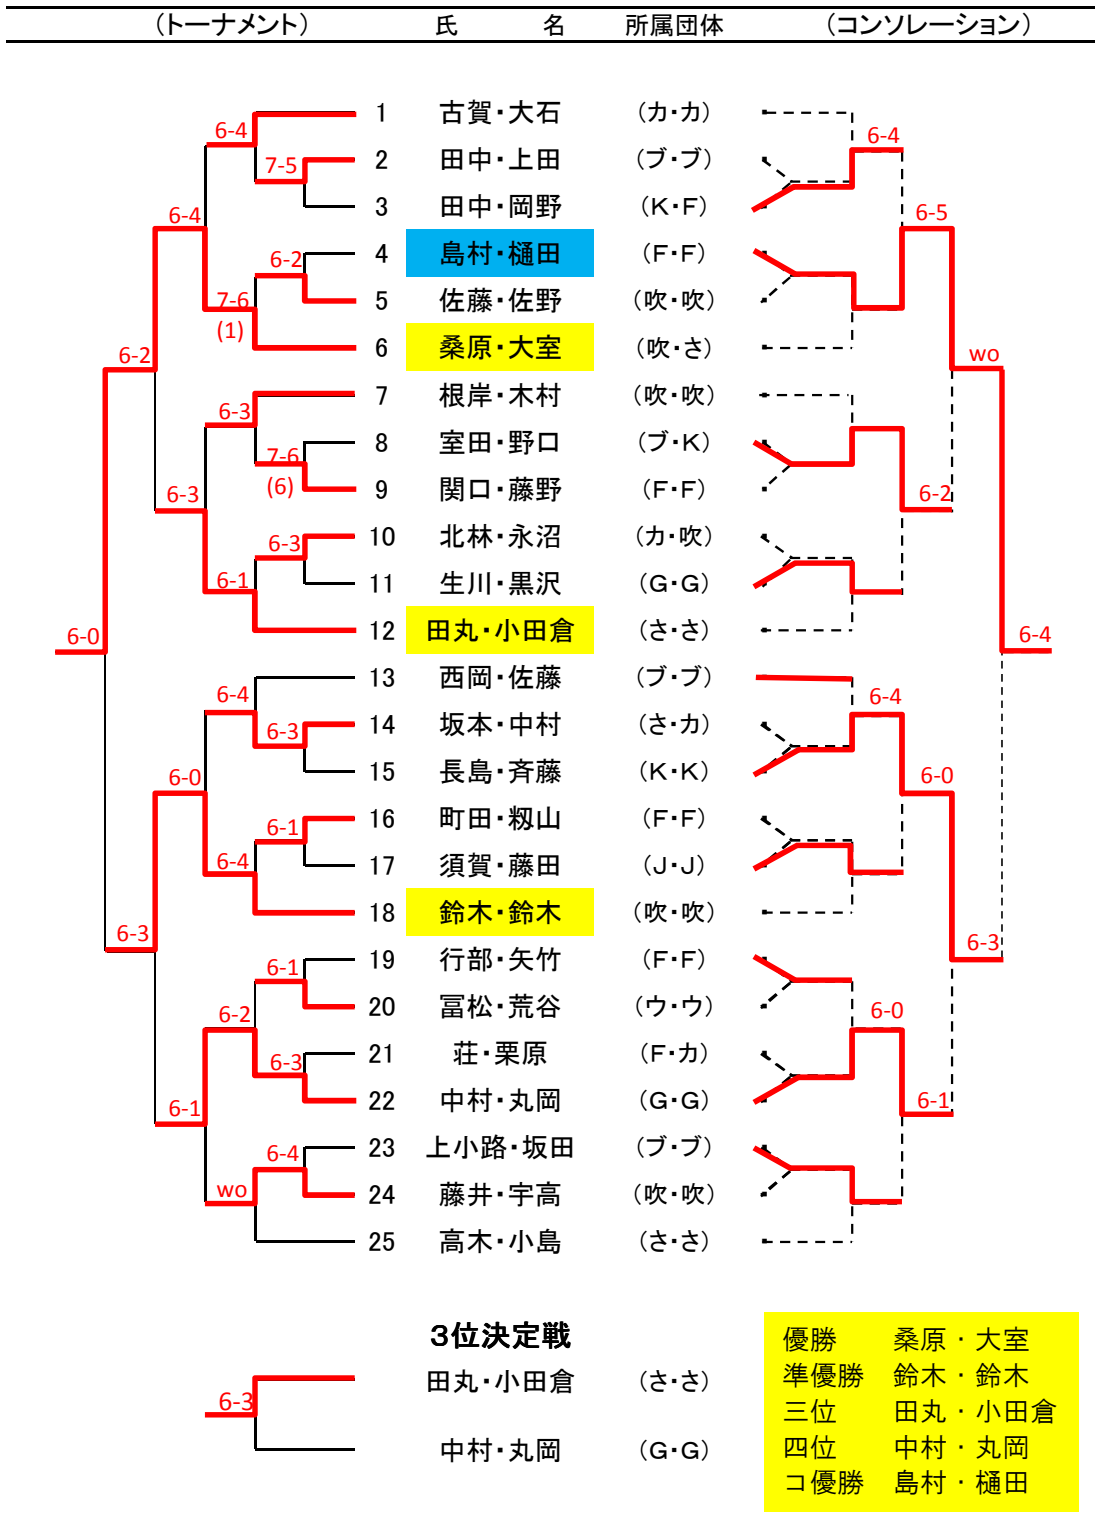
（トーナメント）　氏　名　所属団体　（コンソレーション）

| | 氏名 | 所属団体 |
|---|---|---|
| 1 | 古賀・大石 | （カ・カ） |
| 2 | 田中・上田 | （ブ・ブ） |
| 3 | 田中・岡野 | （K・F） |
| 4 | 島村・樋田 | （F・F） |
| 5 | 佐藤・佐野 | （吹・吹） |
| 6 | 桑原・大室 | （吹・さ） |
| 7 | 根岸・木村 | （吹・吹） |
| 8 | 室田・野口 | （ブ・K） |
| 9 | 関口・藤野 | （F・F） |
| 10 | 北林・永沼 | （カ・吹） |
| 11 | 生川・黒沢 | （G・G） |
| 12 | 田丸・小田倉 | （さ・さ） |
| 13 | 西岡・佐藤 | （ブ・ブ） |
| 14 | 坂本・中村 | （さ・カ） |
| 15 | 長島・斉藤 | （K・K） |
| 16 | 町田・籾山 | （F・F） |
| 17 | 須賀・藤田 | （J・J） |
| 18 | 鈴木・鈴木 | （吹・吹） |
| 19 | 行部・矢竹 | （F・F） |
| 20 | 冨松・荒谷 | （ウ・ウ） |
| 21 | 荘・栗原 | （F・カ） |
| 22 | 中村・丸岡 | （G・G） |
| 23 | 上小路・坂田 | （ブ・ブ） |
| 24 | 藤井・宇高 | （吹・吹） |
| 25 | 高木・小島 | （さ・さ） |

6-4　7-5　6-4　6-2　7-6 (1)　6-2　6-3　7-6 (6)　6-3　6-3　6-1　6-0　6-4　6-3　6-0　6-1　6-4　6-3　6-1　6-2　6-3　6-1　6-4　wo

6-4　6-5　wo　6-2　6-4　6-4　6-0　6-3　6-0　6-1

3位決定戦
6-3
田丸・小田倉　（さ・さ）
中村・丸岡　（G・G）

優勝　桑原・大室
準優勝　鈴木・鈴木
三位　田丸・小田倉
四位　中村・丸岡
コ優勝　島村・樋田